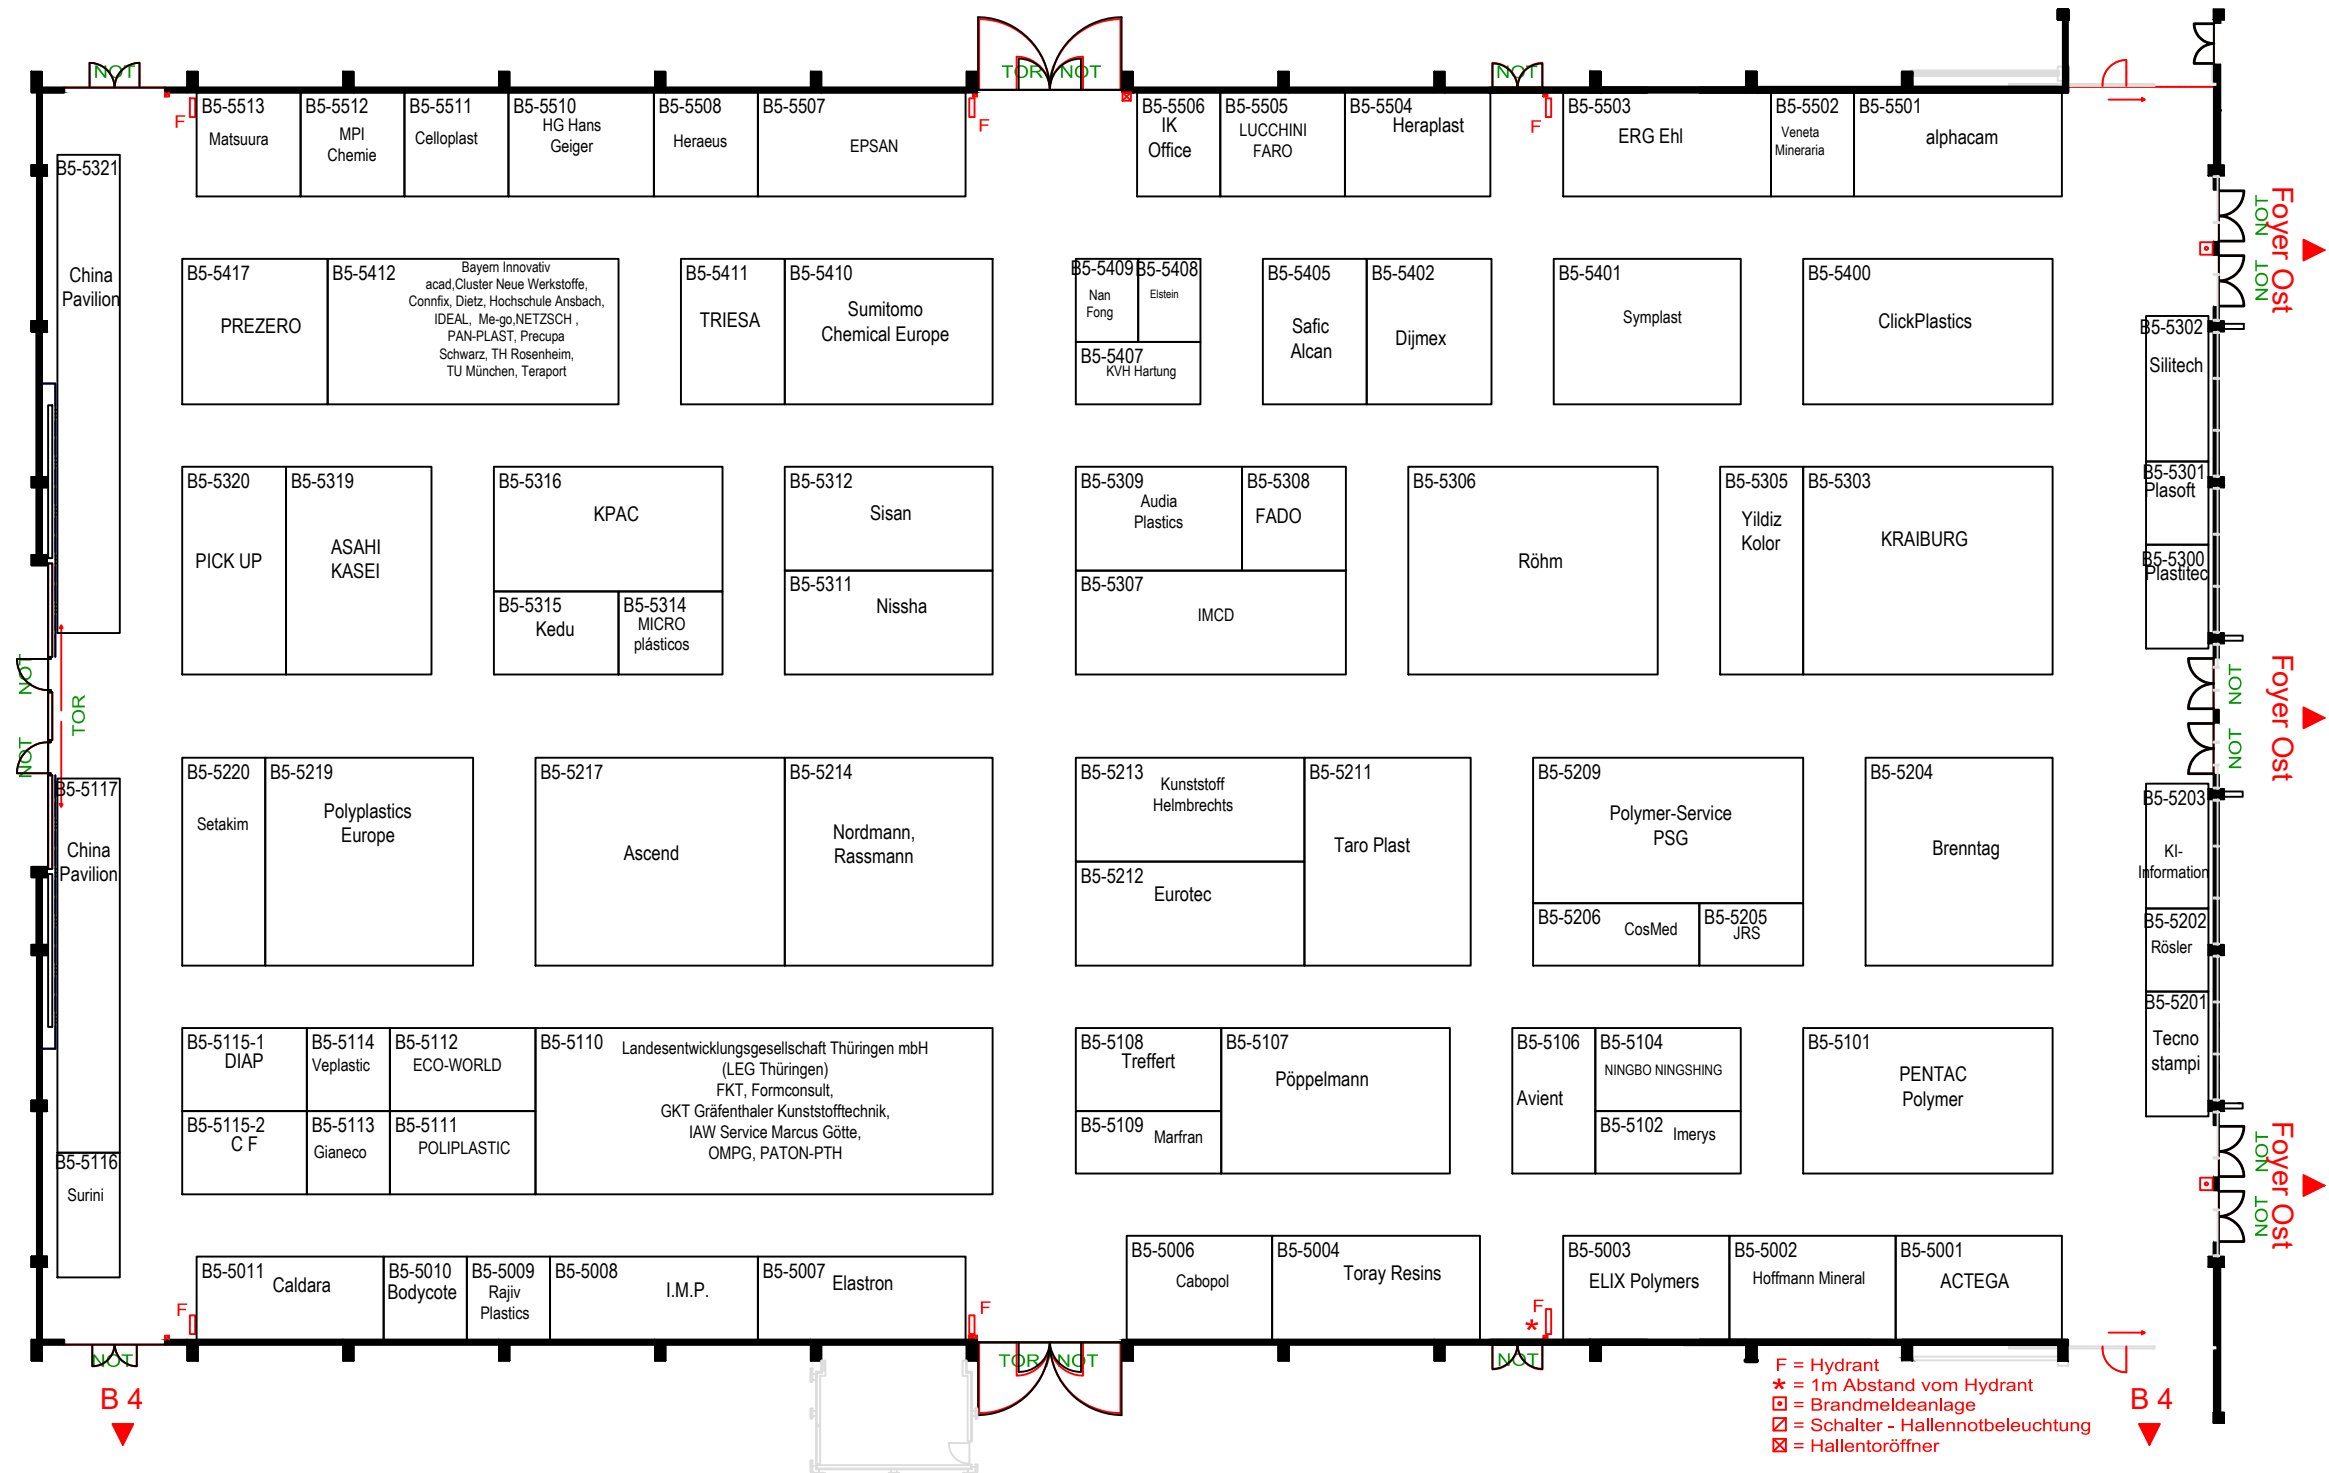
NOT TOR NOT NOT

F F F

B5-5513 Matsuura
B5-5512 MPI Chemie
B5-5511 Celloplast
B5-5510 HG Hans Geiger
B5-5508 Heraeus
B5-5507 EPSAN
B5-5506 IK Office
B5-5505 LUCCHINI FARO
B5-5504 Heraplast
B5-5503 ERG Ehl
B5-5502 Veneta Mineraria
B5-5501 alphacam

B5-5321 China Pavilion

B5-5417 PREZERO
B5-5412 Bayern Innovativ acad,Cluster Neue Werkstoffe, Connfix, Dietz, Hochschule Ansbach, IDEAL, Me-go,NETZSCH , PAN-PLAST, Precupa Schwarz, TH Rosenheim, TU München, Teraport
B5-5411 TRIESA
B5-5410 Sumitomo Chemical Europe
B5-5409 Nan Fong
B5-5408 Elstein
B5-5407 KVH Hartung
B5-5405 Safic Alcan
B5-5402 Dijmex
B5-5401 Symplast
B5-5400 ClickPlastics

B5-5302 Silitech
B5-5301 Plasoft
B5-5300 Plastitec

Foyer Ost NOT NOT

B5-5320 PICK UP
B5-5319 ASAHI KASEI
B5-5316 KPAC
B5-5315 Kedu
B5-5314 MICRO plásticos
B5-5312 Sisan
B5-5311 Nissha
B5-5309 Audia Plastics
B5-5308 FADO
B5-5307 IMCD
B5-5306 Röhm
B5-5305 Yildiz Kolor
B5-5303 KRAIBURG

NOT TOR NOT

Foyer Ost NOT NOT

B5-5117 China Pavilion

B5-5220 Setakim
B5-5219 Polyplastics Europe
B5-5217 Ascend
B5-5214 Nordmann, Rassmann
B5-5213 Kunststoff Helmbrechts
B5-5212 Eurotec
B5-5211 Taro Plast
B5-5209 Polymer-Service PSG
B5-5206 CosMed
B5-5205 JRS
B5-5204 Brenntag

B5-5203 KI-Information
B5-5202 Rösler
B5-5201 Tecno stampi

B5-5115-1 DIAP
B5-5114 Veplastic
B5-5112 ECO-WORLD
B5-5115-2 C F
B5-5113 Gianeco
B5-5111 POLIPLASTIC
B5-5110 Landesentwicklungsgesellschaft Thüringen mbH (LEG Thüringen) FKT, Formconsult, GKT Gräfenthaler Kunststofftechnik, IAW Service Marcus Götte, OMPG, PATON-PTH
B5-5108 Treffert
B5-5109 Marfran
B5-5107 Pöppelmann
B5-5106 Avient
B5-5104 NINGBO NINGSHING
B5-5102 Imerys
B5-5101 PENTAC Polymer

Foyer Ost NOT NOT

B5-5116 Surini

B5-5011 Caldara
B5-5010 Bodycote
B5-5009 Rajiv Plastics
B5-5008 I.M.P.
B5-5007 Elastron
B5-5006 Cabopol
B5-5004 Toray Resins
B5-5003 ELIX Polymers
B5-5002 Hoffmann Mineral
B5-5001 ACTEGA

F F F F *

NOT TOR NOT NOT

B 4

F = Hydrant
* = 1m Abstand vom Hydrant
= Brandmeldeanlage
= Schalter - Hallennotbeleuchtung
= Hallentoröffner

B 4